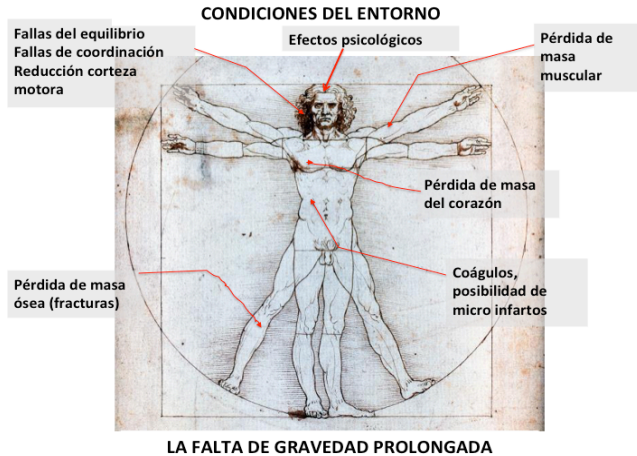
CONDICIONES DEL ENTORNO

Fallas del equilibrio
Fallas de coordinación
Reducción corteza motora

Efectos psicológicos

Pérdida de masa muscular

Pérdida de masa del corazón

Pérdida de masa ósea (fracturas)

Coágulos, posibilidad de micro infartos

LA FALTA DE GRAVEDAD PROLONGADA